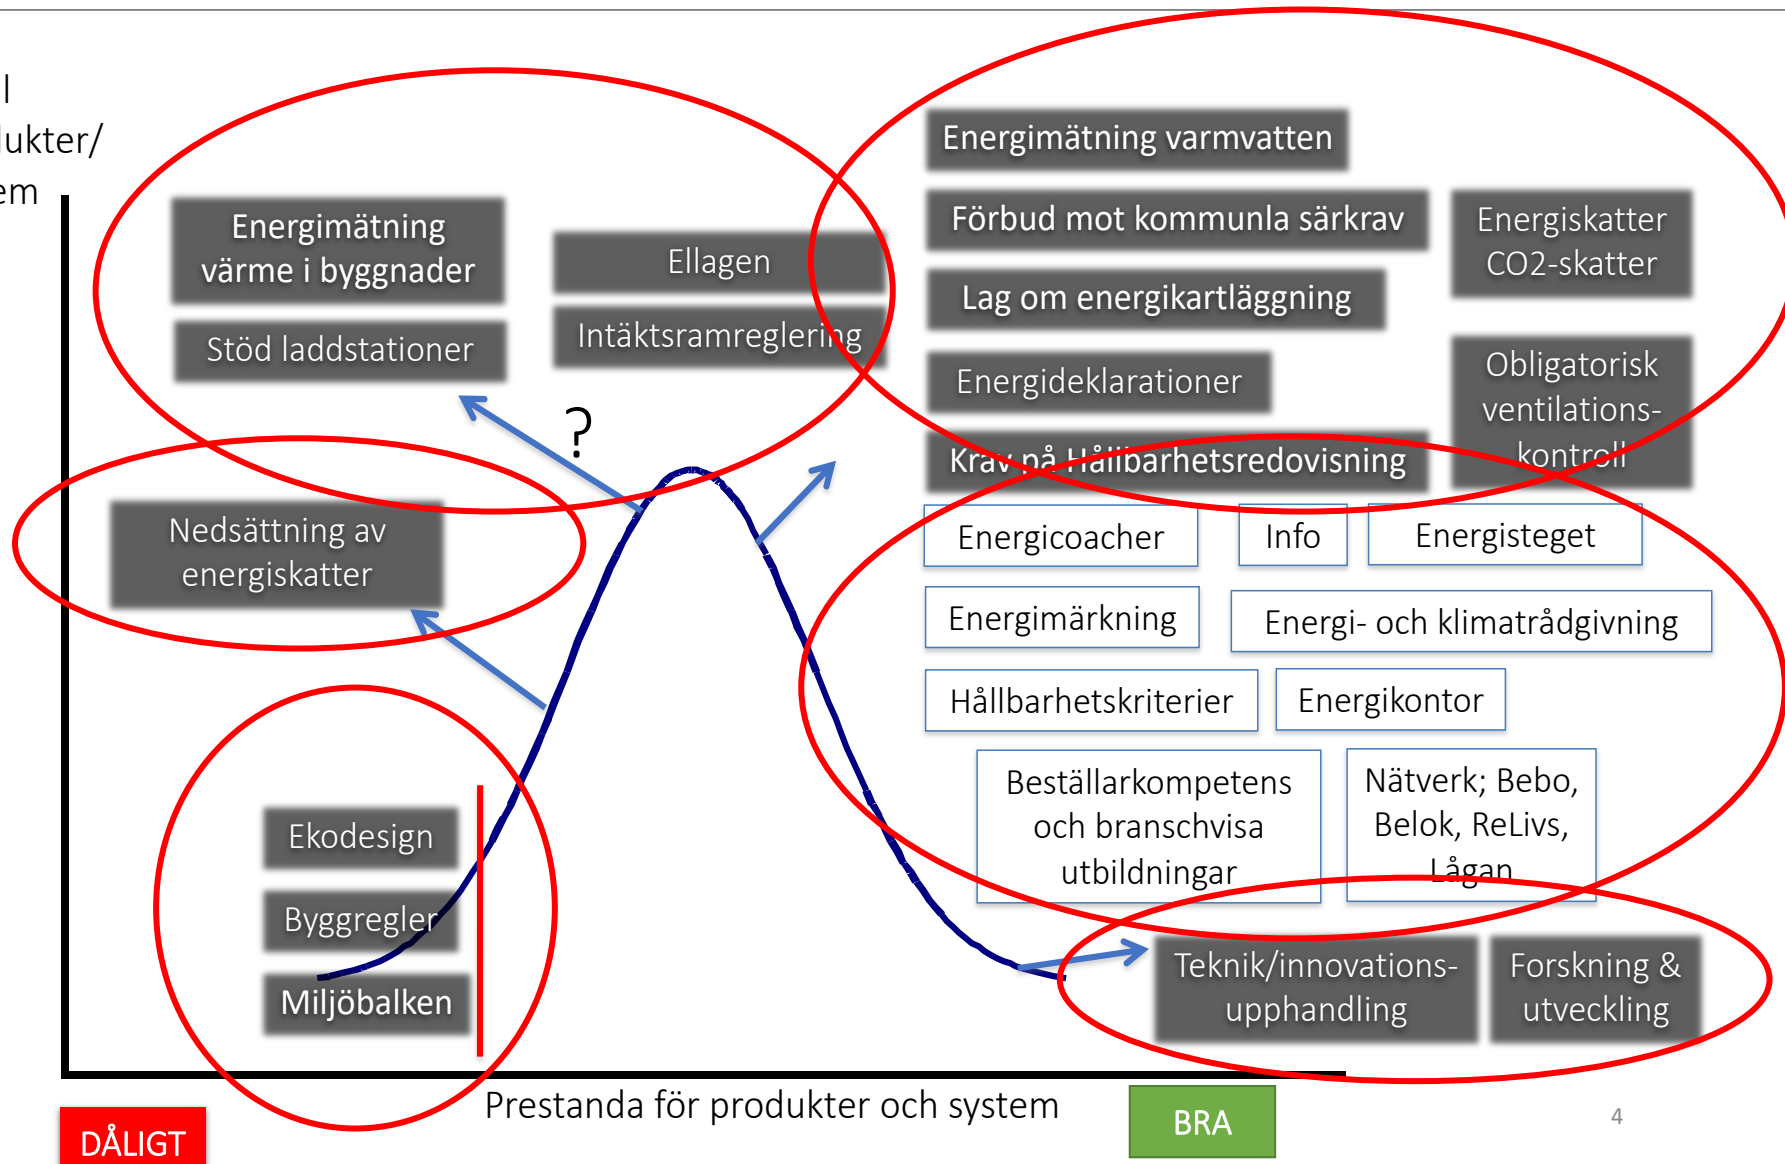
l
ukter/
em

Energimätning värme i byggnader

Stöd laddstationer

Ellagen

Intäktsramreglering

?

Nedsättning av energiskatter

Ekodesign

Byggregler

Miljöbalken

Energimätning varmvatten

Förbud mot kommunla särkrav

Energiskatter CO2-skatter

Lag om energikartläggning

Energideklarationer

Obligatorisk ventilationskontroll

Krav på Hållbarhetsredovisning

Energicoacher

Info

Energisteget

Energimärkning

Energi- och klimatrådgivning

Hållbarhetskriterier

Energikontor

Beställarkompetens och branschvisa utbildningar

Nätverk; Bebo, Belok, ReLivs, Lågan

Teknik/innovationsupphandling

Forskning & utveckling

Prestanda för produkter och system

DÅLIGT

BRA

4